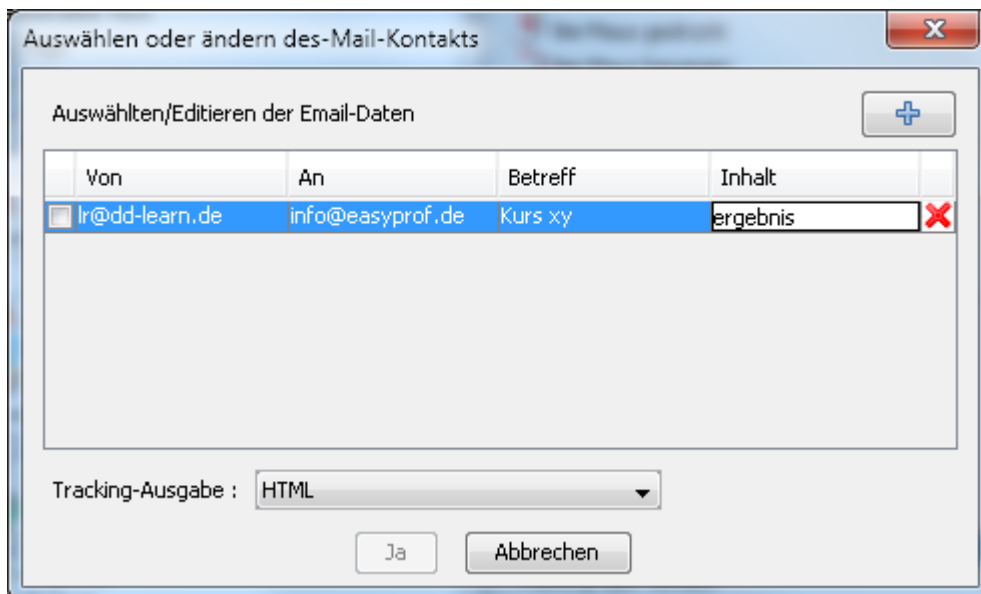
Auswählen oder ändern des-Mail-Kontakts

Auswählten/Editieren der Email-Daten

| | Von | An | Betreff | Inhalt |
|---|---|---|---|---|
| | lr@dd-learn.de | info@easyprof.de | Kurs xy | ergebnis |

Tracking-Ausgabe : HTML

Ja Abbrechen